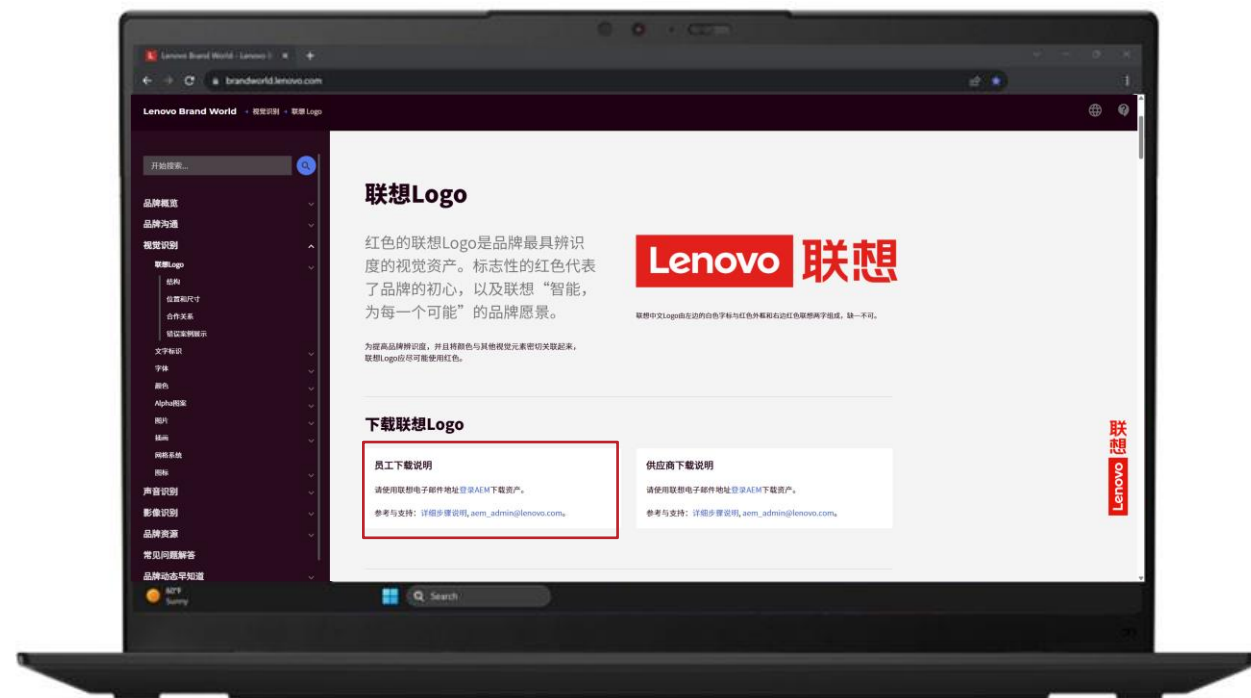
Lenovo Brand World - Lenovo ×

brandworld.lenovo.com

Lenovo Brand World › 视觉识别 › 联想Logo

开始搜索...

品牌概览
品牌沟通
视觉识别
联想Logo
结构
位置和尺寸
合作关系
错误案例展示
文字标识
字体
颜色
Alpha图案
图片
插画
网格系统
图标
声音识别
影像识别
品牌资源
常见问题解答
品牌动态早知道

联想Logo

红色的联想Logo是品牌最具辨识度的视觉资产。标志性的红色代表了品牌的初心，以及联想“智能，为每一个可能”的品牌愿景。

为提高品牌辨识度，并且将颜色与其他视觉元素密切关联起来，联想Logo应尽可能使用红色。

Lenovo 联想

联想中文Logo由左边的白色字标与红色外框和右边红色联想两字组成，缺一不可。

下载联想Logo

员工下载说明
请使用联想电子邮件地址登录AEM下载资产。
参考与支持：详细步骤说明, aem_admin@lenovo.com。

供应商下载说明
请使用联想电子邮件地址登录AEM下载资产。
参考与支持：详细步骤说明, aem_admin@lenovo.com。

联想 Lenovo

82°F
Sunny

Search